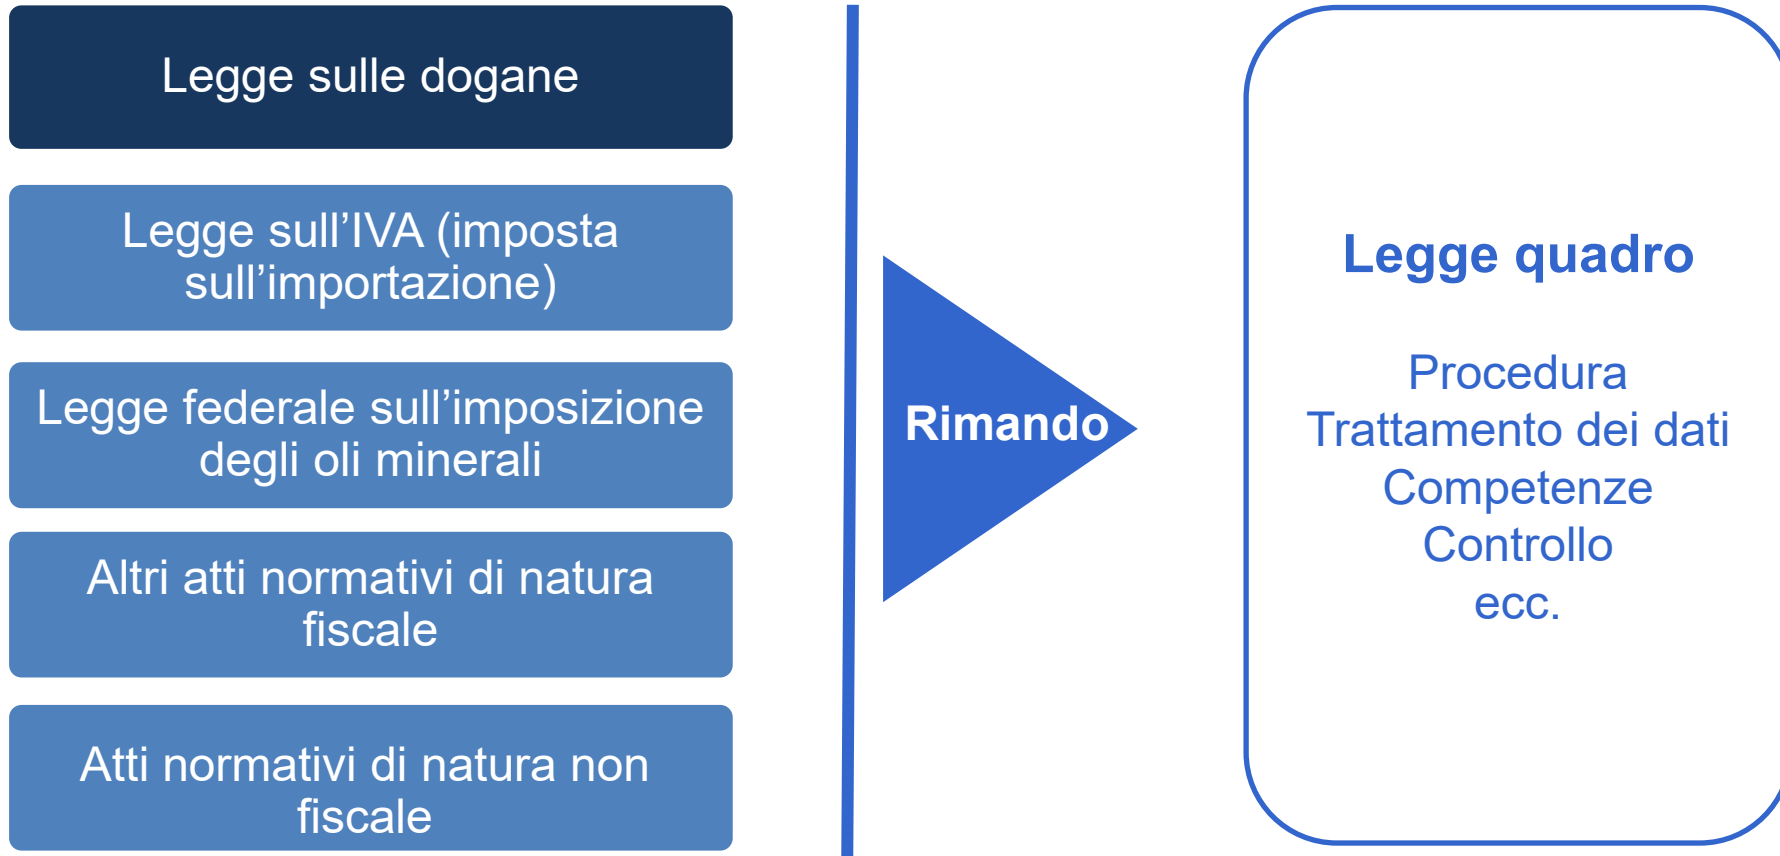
Legge sulle dogane

Legge sull’IVA (imposta sull’importazione)

Legge federale sull’imposizione degli oli minerali

Altri atti normativi di natura fiscale

Atti normativi di natura non fiscale

Rimando

Legge quadro

Procedura
Trattamento dei dati
Competenze
Controllo
ecc.